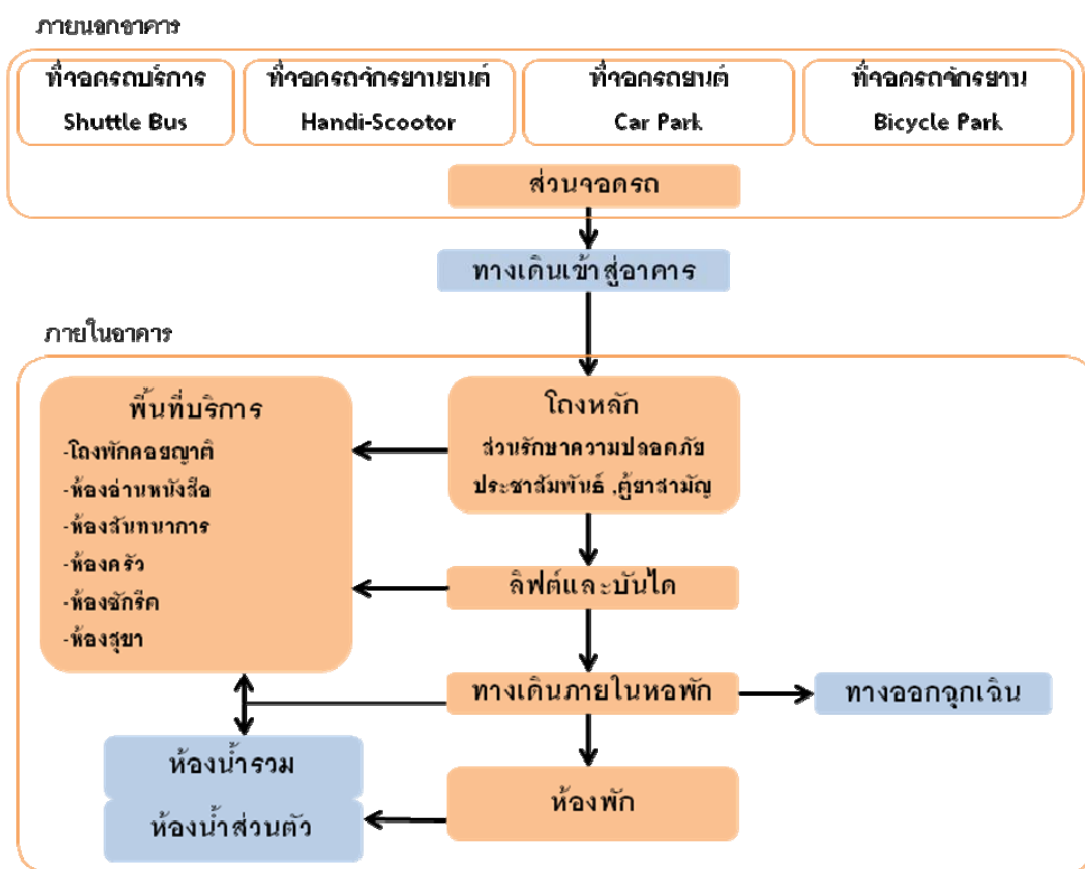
ภายนอกอาคาร

ที่จอดรถบริการ Shuttle Bus

ที่จอดรถจักรยานยนต์ Handi-Scootor

ที่จอดรถยนต์ Car Park

ที่จอดรถจักรยาน Bicycle Park

ส่วนจอดรถ

ทางเดินเข้าสู่อาคาร

ภายในอาคาร

พื้นที่บริการ
-โถงพักคอยญาติ
-ห้องอ่านหนังสือ
-ห้องสันทนาการ
-ห้องครัว
-ห้องซักรีด
-ห้องสุขา

โถงหลัก
ส่วนรักษาความปลอดภัย
ประชาสัมพันธ์ ,ตู้ยาสามัญ

ลิฟต์และบันได

ทางเดินภายในหอพัก

ทางออกฉุกเฉิน

ห้องน้ำรวม

ห้องน้ำส่วนตัว

ห้องพัก